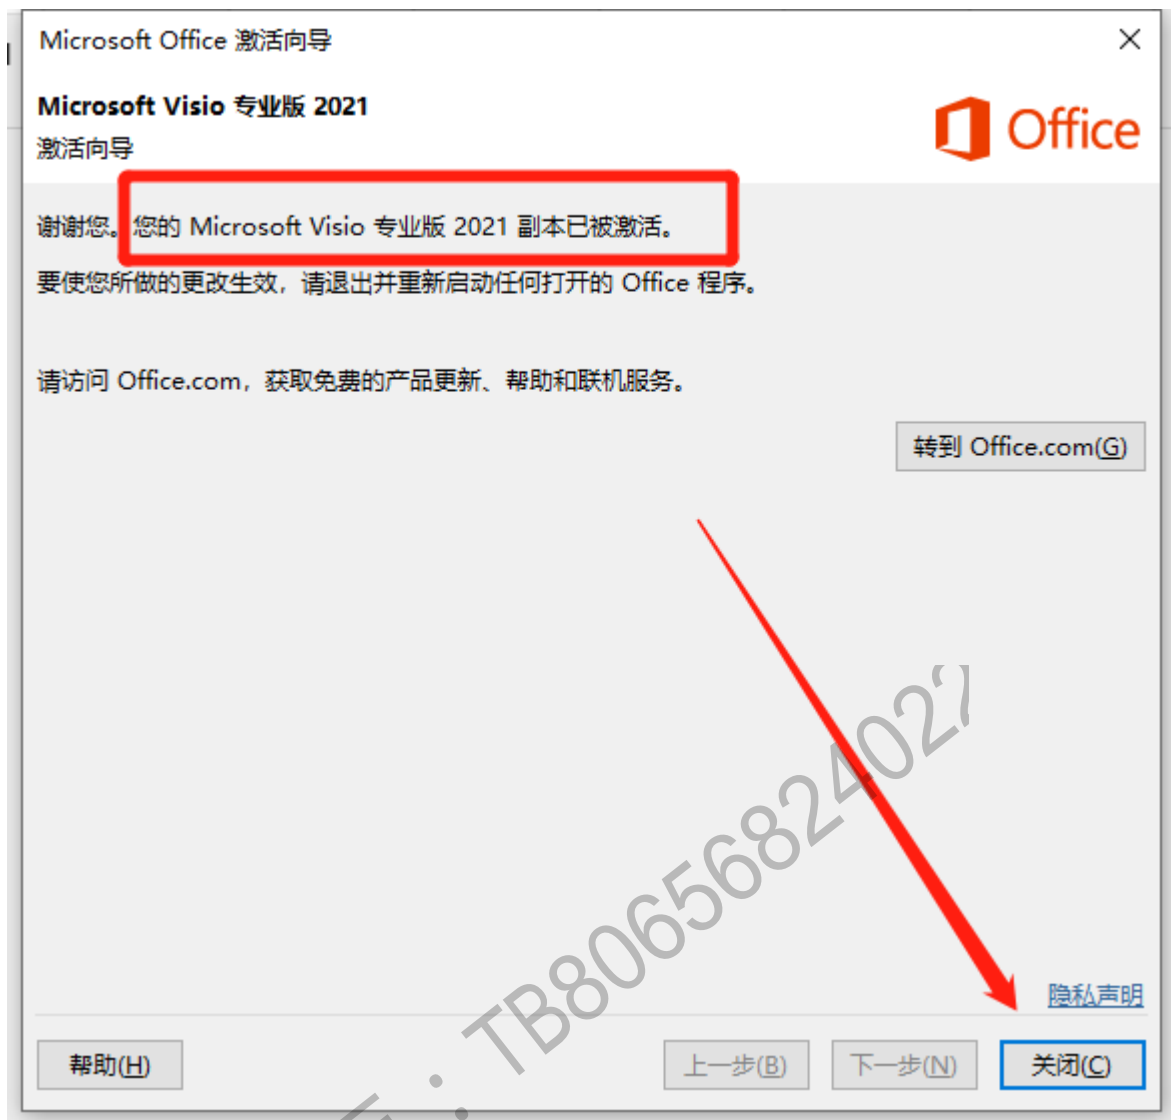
Microsoft Office 激活向导

Microsoft Visio 专业版 2021
激活向导

Office

谢谢您。您的 Microsoft Visio 专业版 2021 副本已被激活。

要使您所做的更改生效，请退出并重新启动任何打开的 Office 程序。

请访问 Office.com，获取免费的产品更新、帮助和联机服务。

转到 Office.com(G)

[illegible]：TB80656824022

隐私声明

帮助(H)

上一步(B)

下一步(N)

关闭(C)